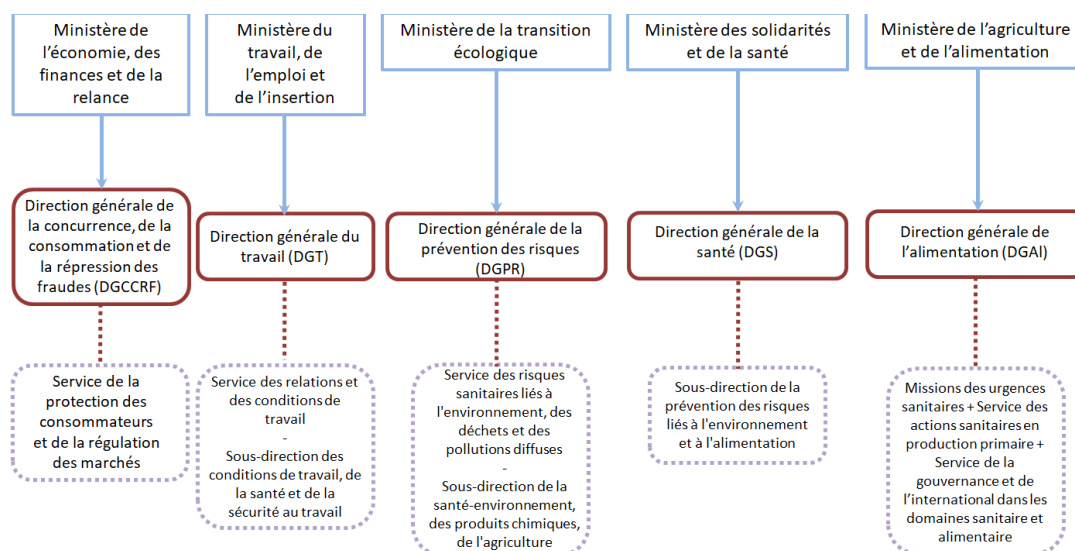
Ministère de l'économie, des finances et de la relance

Direction générale de la concurrence, de la consommation et de la répression des fraudes (DGCCRF)

Service de la protection des consommateurs et de la régulation des marchés

Ministère du travail, de l'emploi et de l'insertion

Direction générale du travail (DGT)

Service des relations et des conditions de travail
-
Sous-direction des conditions de travail, de la santé et de la sécurité au travail

Ministère de la transition écologique

Direction générale de la prévention des risques (DGPR)

Service des risques sanitaires liés à l'environnement, des déchets et des pollutions diffuses
-
Sous-direction de la santé-environnement, des produits chimiques, de l'agriculture

Ministère des solidarités et de la santé

Direction générale de la santé (DGS)

Sous-direction de la prévention des risques liés à l'environnement et à l'alimentation

Ministère de l'agriculture et de l'alimentation

Direction générale de l'alimentation (DGAl)

Missions des urgences sanitaires + Service des actions sanitaires en production primaire + Service de la gouvernance et de l'international dans les domaines sanitaire et alimentaire